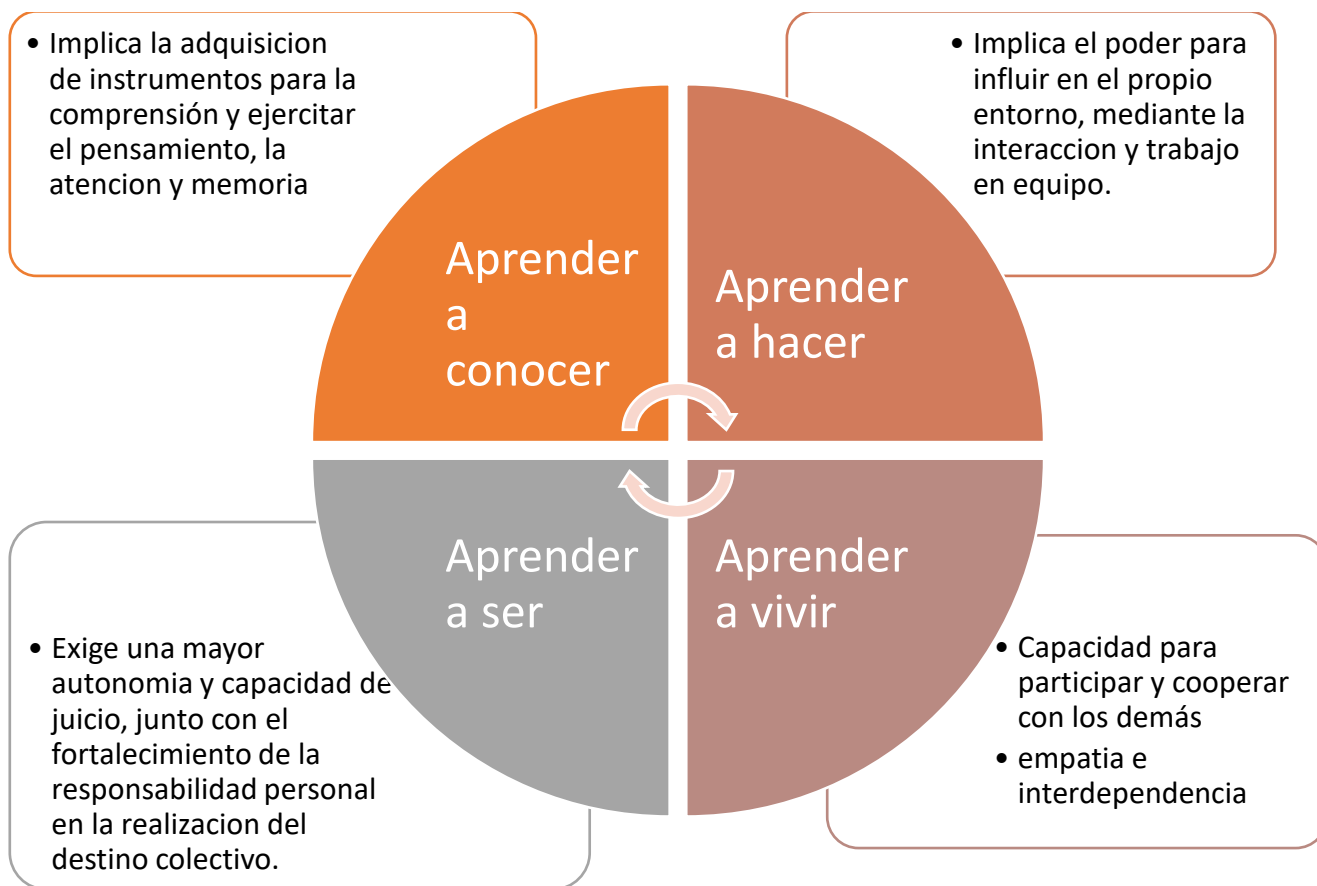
• Implica la adquisicion de instrumentos para la comprensión y ejercitar el pensamiento, la atencion y memoria

• Implica el poder para influir en el propio entorno, mediante la interaccion y trabajo en equipo.

Aprender a conocer

Aprender a hacer

Aprender a ser

Aprender a vivir

• Exige una mayor autonomia y capacidad de juicio, junto con el fortalecimiento de la responsabilidad personal en la realizacion del destino colectivo.

• Capacidad para participar y cooperar con los demás
• empatia e interdependencia